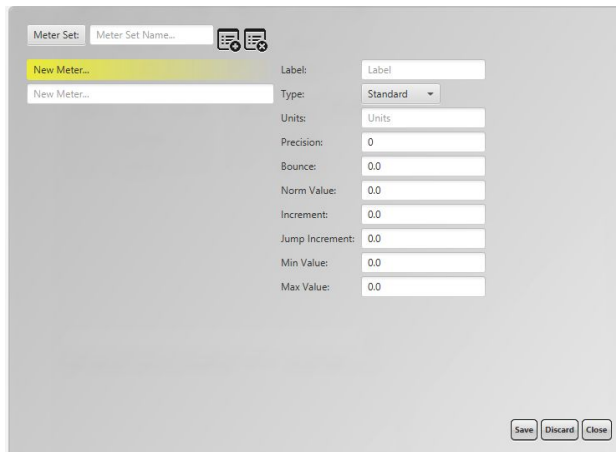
Meter Set: Meter Set Name...

New Meter...

New Meter...

Label: Label

Type: Standard

Units: Units

Precision: 0

Bounce: 0.0

Norm Value: 0.0

Increment: 0.0

Jump Increment: 0.0

Min Value: 0.0

Max Value: 0.0

Save Discard Close